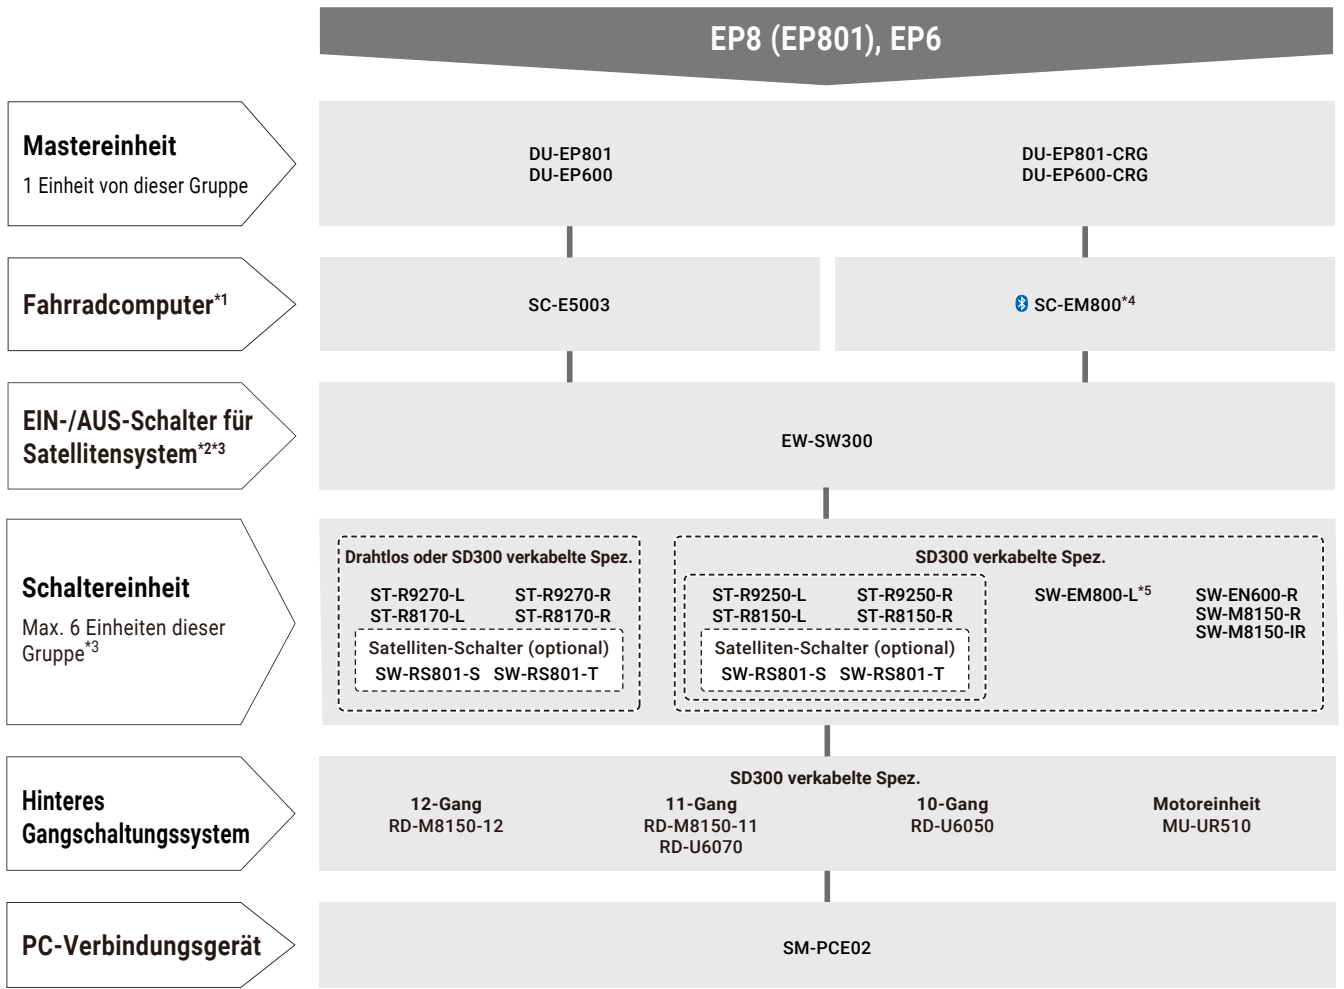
EP8 (EP801), EP6

Mastereinheit
1 Einheit von dieser Gruppe

DU-EP801
DU-EP600

DU-EP801-CRG
DU-EP600-CRG

Fahrradcomputer$^{*1}$

SC-E5003

SC-EM800$^{*4}$

EIN-/AUS-Schalter für Satellitensystem$^{*2*3}$

EW-SW300

Schaltereinheit
Max. 6 Einheiten dieser Gruppe$^{*3}$

Drahtlos oder SD300 verkabelte Spez.
ST-R9270-L ST-R9270-R
ST-R8170-L ST-R8170-R
Satelliten-Schalter (optional)
SW-RS801-S SW-RS801-T

SD300 verkabelte Spez.
ST-R9250-L ST-R9250-R
ST-R8150-L ST-R8150-R
Satelliten-Schalter (optional)
SW-RS801-S SW-RS801-T

SW-EM800-L$^{*5}$

SW-EN600-R
SW-M8150-R
SW-M8150-IR

Hinteres Gangschaltungssystem

SD300 verkabelte Spez.
12-Gang
RD-M8150-12
11-Gang
RD-M8150-11
RD-U6070
10-Gang
RD-U6050
Motoreinheit
MU-UR510

PC-Verbindungsgerät

SM-PCE02